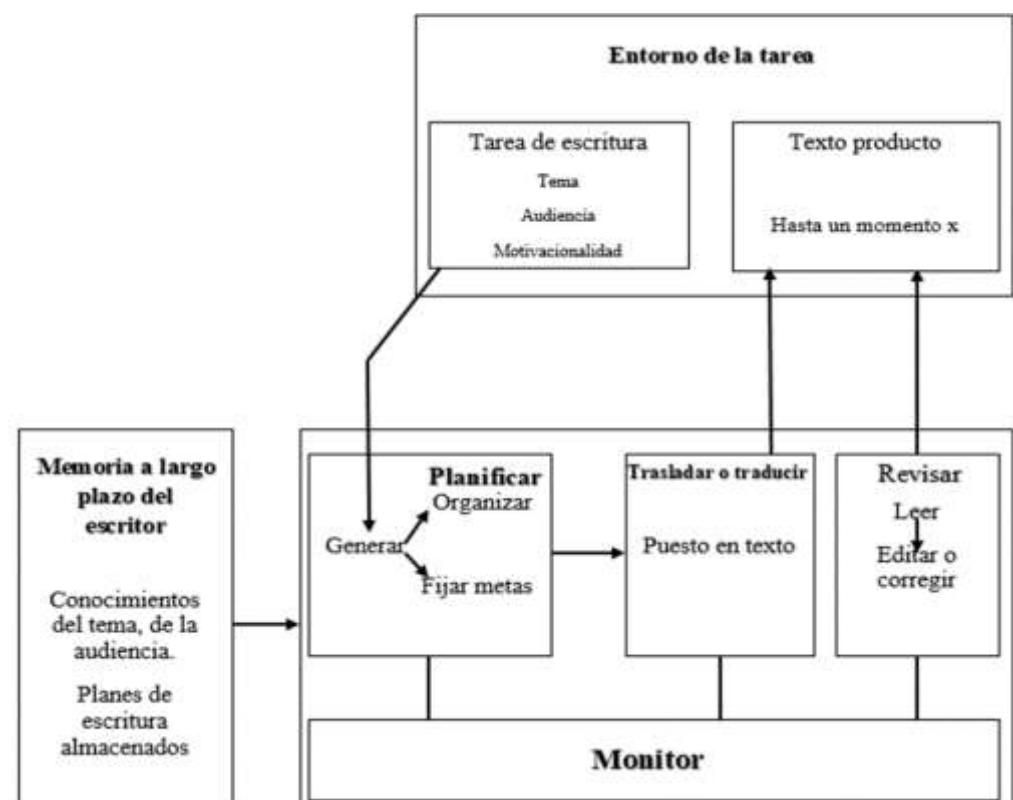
Entorno de la tarea

Tarea de escritura

Tema

Audiencia

Motivacionalidad

Texto producto

Hasta un momento x

Memoria a largo plazo del escritor

Conocimientos del tema, de la audiencia.

Planes de escritura almacenados

Planificar

Generar

Organizar

Fijar metas

Trasladar o traducir

Puesto en texto

Revisar

Leer

Editar o corregir

Monitor